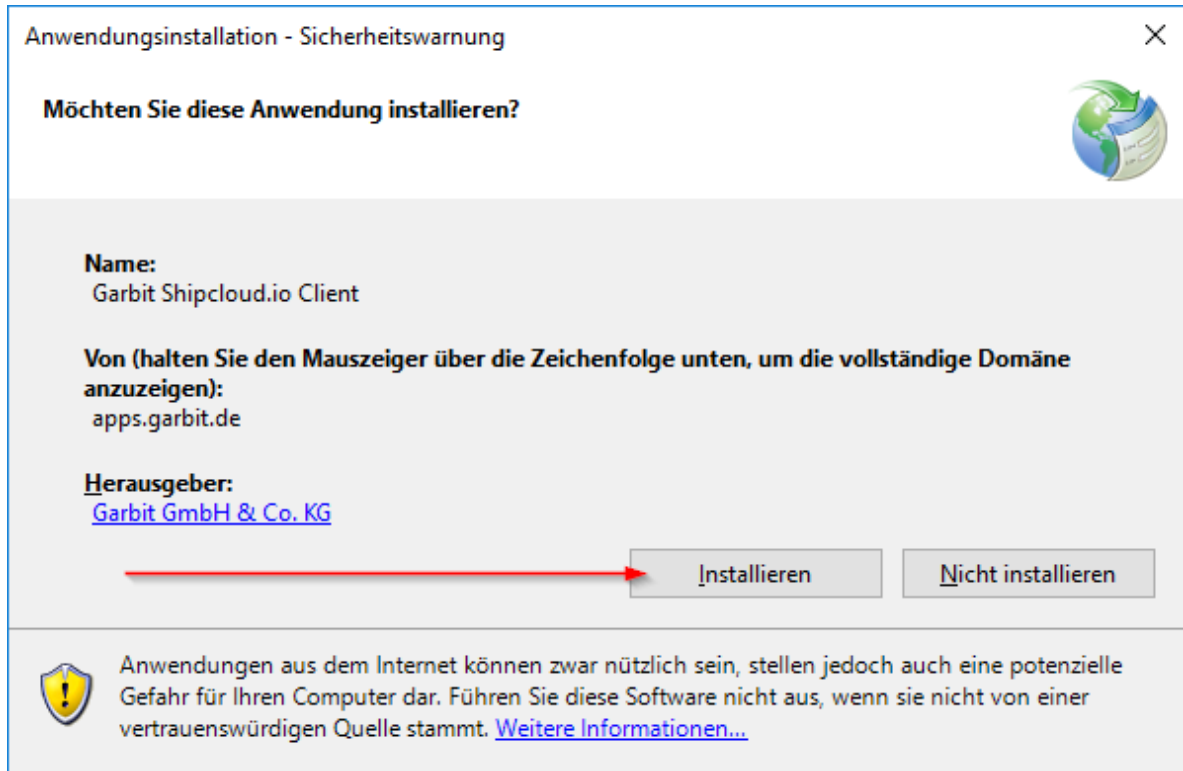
Anwendungsinstallation - Sicherheitswarnung

Möchten Sie diese Anwendung installieren?

Name:
Garbit Shipcloud.io Client

Von (halten Sie den Mauszeiger über die Zeichenfolge unten, um die vollständige Domäne anzuzeigen):
apps.garbit.de

Herausgeber:
Garbit GmbH & Co. KG

Installieren

Nicht installieren

Anwendungen aus dem Internet können zwar nützlich sein, stellen jedoch auch eine potenzielle Gefahr für Ihren Computer dar. Führen Sie diese Software nicht aus, wenn sie nicht von einer vertrauenswürdigen Quelle stammt. Weitere Informationen...